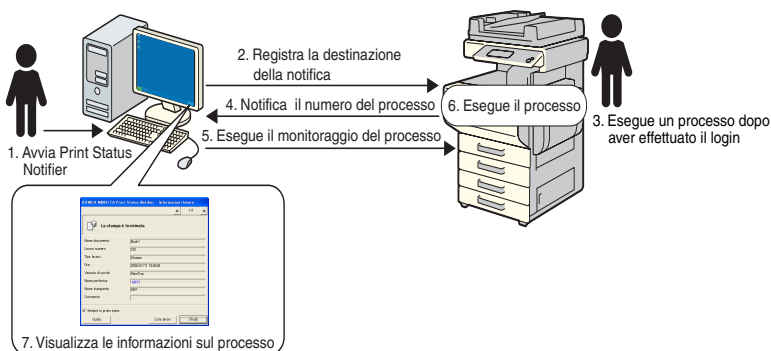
2. Registra la destinazione della notifica

4. Notifica il numero del processo

6. Esegue il processo

5. Esegue il monitoraggio del processo

1. Avvia Print Status Notifier

3. Esegue un processo dopo aver effettuato il login

KONICA MINOLTA Print Status Notifier - Informazioni lavoro

La stampa è terminata.

Nome documento
Lavoro numero
Tipo lavoro
Ora
Utente di ascolto
Nome periferica
Nome stampante
Commento

Sempre in primo piano

Guida
Lista lavori
Chiudi

7. Visualizza le informazioni sul processo